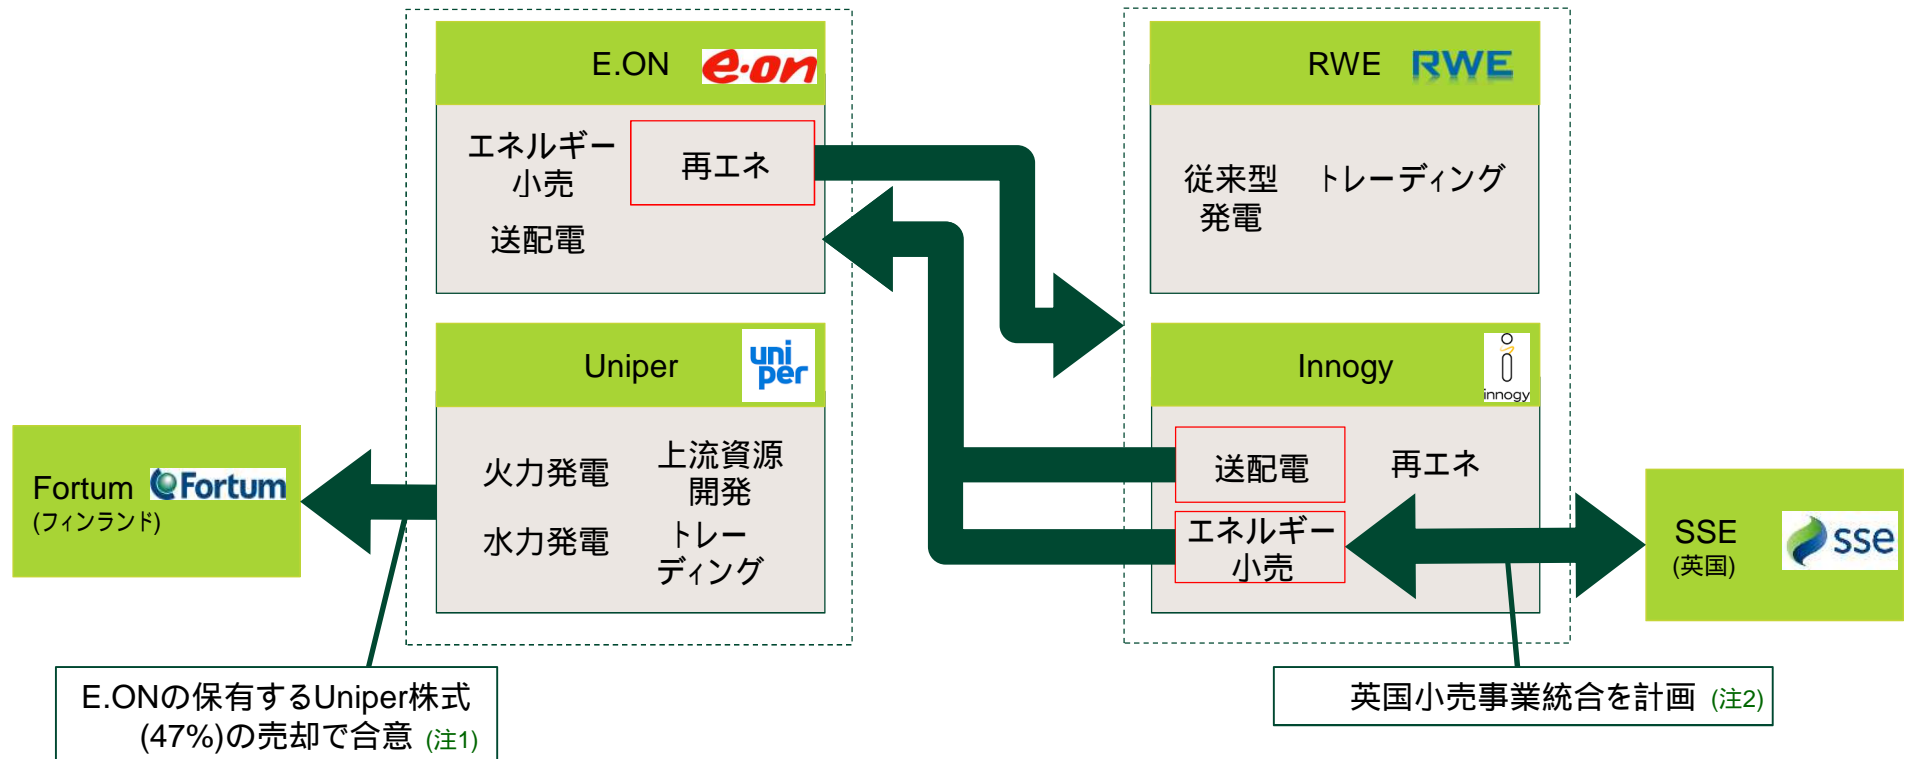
E.ON e·on

エネルギー小売

再エネ

送配電

RWE RWE

従来型発電

トレーディング

Uniper uni per

火力発電

上流資源開発

水力発電

トレーディング

Innogy innogy

送配電

再エネ

エネルギー小売

Fortum Fortum
(フィンランド)

SSE
(英国)

sse

E.ONの保有するUniper株式(47%)の売却で合意 (注1)

英国小売事業統合を計画 (注2)